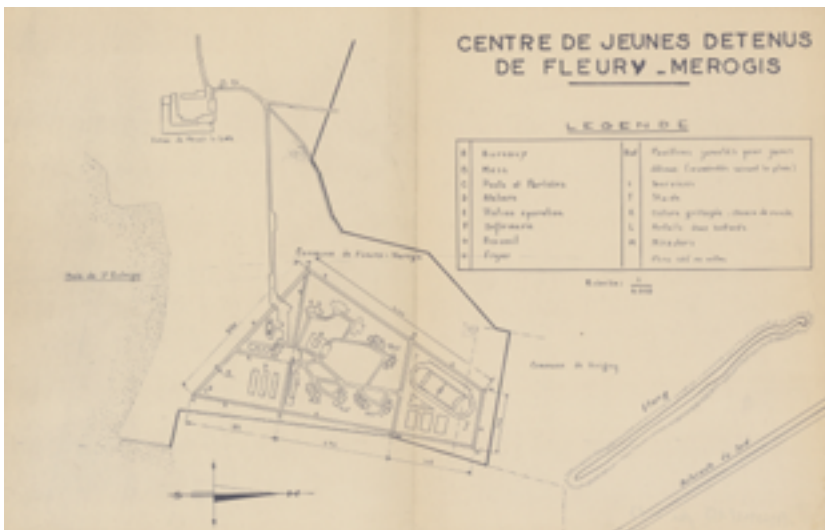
CENTRE DE JEUNES DETENUS
DE FLEURY _ MEROGIS

LEGENDE

| A | Bureaux | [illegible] | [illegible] |
|---|---|---|---|
| B | Mess | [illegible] | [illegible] |
| C | Poste et Parloire | I | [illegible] |
| D | Ateliers | J | Stade |
| E | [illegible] | K | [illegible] |
| F | Infirmerie | L | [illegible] |
| G | Accueil | M | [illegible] |
| H | Foyer | | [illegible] |

Echelle : $\frac{1}{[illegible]}$

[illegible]

Bois de St Eutrope

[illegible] de Fleury-Merogis

Commune de Grigny

Etang

Autoroute du Sud